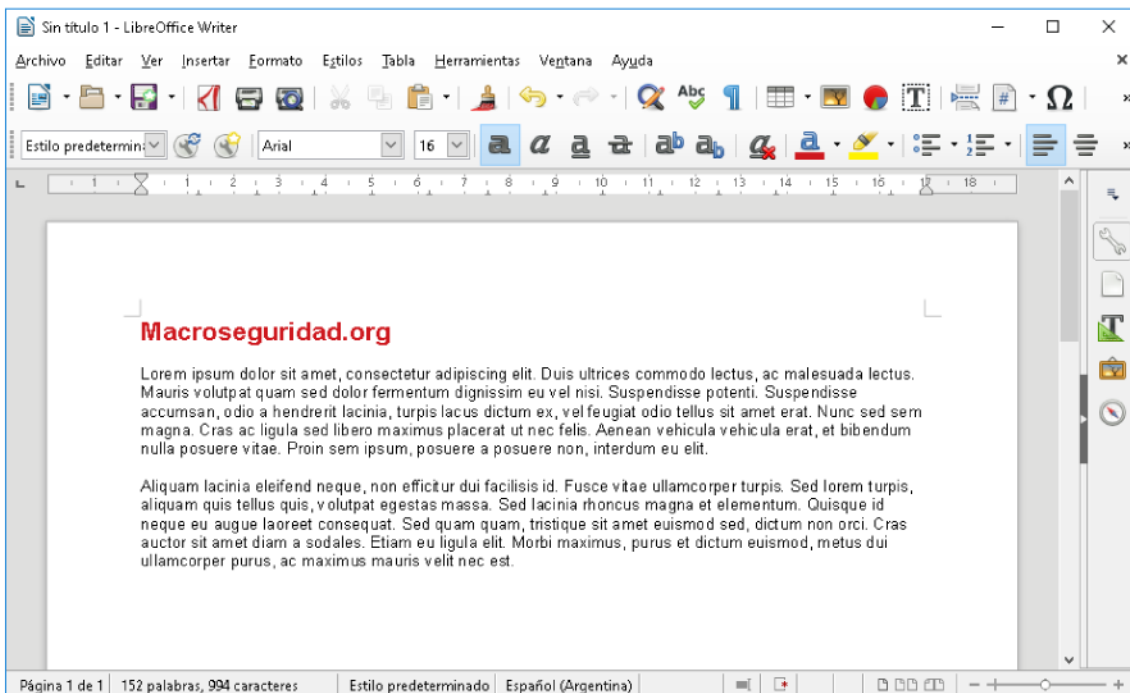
Sin título 1 - LibreOffice Writer

Archivo Editar Ver Insertar Formato Estilos Tabla Herramientas Ventana Ayuda

Estilo predetermin Arial 16

1 2 3 4 5 6 7 8 9 10 11 12 13 14 15 16 17 18

Macroseguridad.org

Lorem ipsum dolor sit amet, consectetur adipiscing elit. Duis ultrices commodo lectus, ac malesuada lectus. Mauris volutpat quam sed dolor fermentum dignissim eu vel nisi. Suspendisse potenti. Suspendisse accumsan, odio a hendrerit lacinia, turpis lacus dictum ex, vel feugiat odio tellus sit amet erat. Nunc sed sem magna. Cras ac ligula sed libero maximus placerat ut nec felis. Aenean vehicula vehicula erat, et bibendum nulla posuere vitae. Proin sem ipsum, posuere a posuere non, interdum eu elit.

Aliquam lacinia eleifend neque, non efficitur dui facilisis id. Fusce vitae ullamcorper turpis. Sed lorem turpis, aliquam quis tellus quis, volutpat egestas massa. Sed lacinia rhoncus magna et elementum. Quisque id neque eu augue laoreet consequat. Sed quam quam, tristique sit amet euismod sed, dictum non orci. Cras auctor sit amet diam a sodales. Etiam eu ligula elit. Morbi maximus, purus et dictum euismod, metus dui ullamcorper purus, ac maximus mauris velit nec est.

Página 1 de 1 152 palabras, 994 caracteres Estilo predeterminado Español (Argentina)